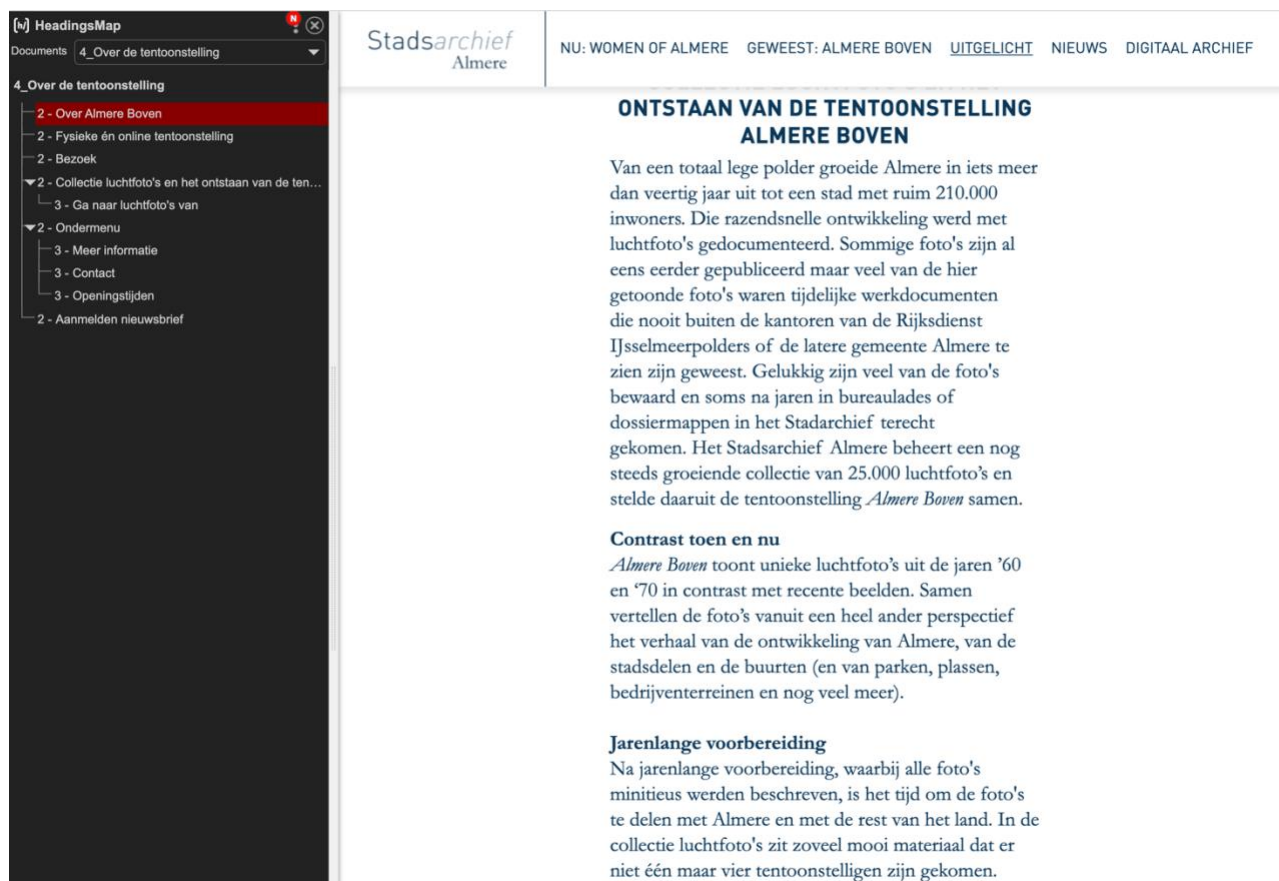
[h] HeadingsMap

Documents 4_Over de tentoonstelling

4_Over de tentoonstelling

2 - Over Almere Boven
2 - Fysieke én online tentoonstelling
2 - Bezoek
2 - Collectie luchtfoto's en het ontstaan van de ten...
3 - Ga naar luchtfoto's van
2 - Ondermenu
3 - Meer informatie
3 - Contact
3 - Openingstijden
2 - Aanmelden nieuwsbrief

Stadsarchief Almere

NU: WOMEN OF ALMERE GEWEEST: ALMERE BOVEN UITGELICHT NIEUWS DIGITAAL ARCHIEF

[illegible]

ONTSTAAN VAN DE TENTOONSTELLING ALMERE BOVEN

Van een totaal lege polder groeide Almere in iets meer dan veertig jaar uit tot een stad met ruim 210.000 inwoners. Die razendsnelle ontwikkeling werd met luchtfoto's gedocumenteerd. Sommige foto's zijn al eens eerder gepubliceerd maar veel van de hier getoonde foto's waren tijdelijke werkdocumenten die nooit buiten de kantoren van de Rijksdienst IJsselmeerpolders of de latere gemeente Almere te zien zijn geweest. Gelukkig zijn veel van de foto's bewaard en soms na jaren in bureaulades of dossiermappen in het Stadarchief terecht gekomen. Het Stadsarchief Almere beheert een nog steeds groeiende collectie van 25.000 luchtfoto's en stelde daaruit de tentoonstelling Almere Boven samen.

Contrast toen en nu
Almere Boven toont unieke luchtfoto's uit de jaren '60 en '70 in contrast met recente beelden. Samen vertellen de foto's vanuit een heel ander perspectief het verhaal van de ontwikkeling van Almere, van de stadsdelen en de buurten (en van parken, plassen, bedrijventerreinen en nog veel meer).

Jarenlange voorbereiding
Na jarenlange voorbereiding, waarbij alle foto's minitieus werden beschreven, is het tijd om de foto's te delen met Almere en met de rest van het land. In de collectie luchtfoto's zit zoveel mooi materiaal dat er niet één maar vier tentoonstelligen zijn gekomen.